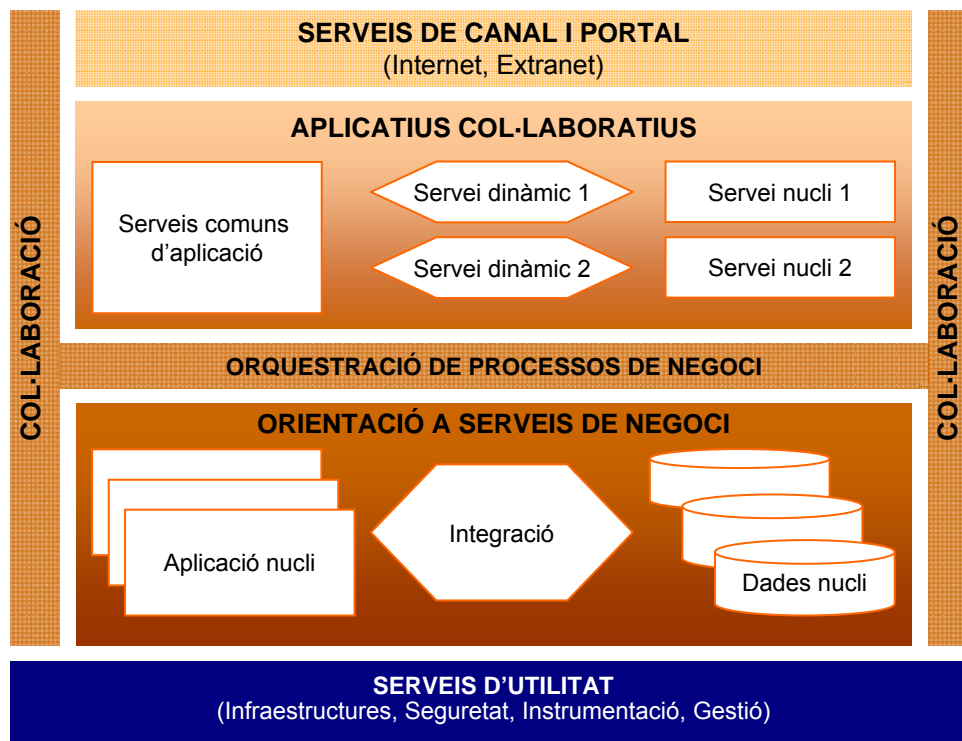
COL·LABORACIÓ

SERVEIS DE CANAL I PORTAL
(Internet, Extranet)

APLICATIUS COL·LABORATIUS

Serveis comuns d'aplicació

Servei dinàmic 1

Servei dinàmic 2

Servei nucli 1

Servei nucli 2

ORQUESTRACIÓ DE PROCESSOS DE NEGOCI

ORIENTACIÓ A SERVEIS DE NEGOCI

Aplicació nucli

Integració

Dades nucli

COL·LABORACIÓ

SERVEIS D'UTILITAT
(Infraestructures, Seguretat, Instrumentació, Gestió)